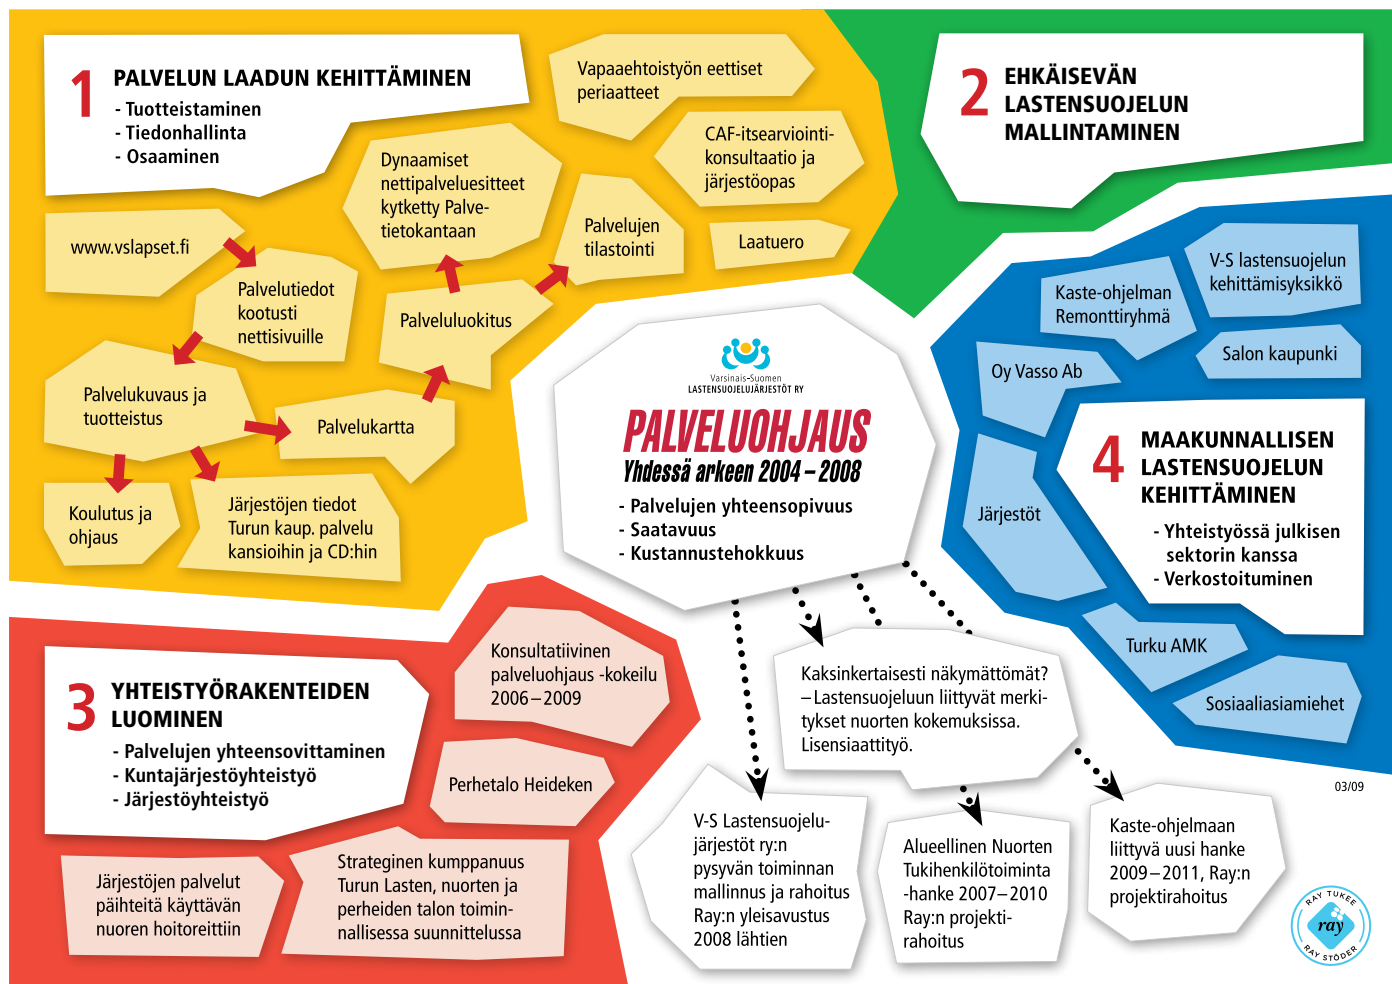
1 PALVELUN LAADUN KEHITTÄMINEN
- Tuotteistaminen
- Tiedonhallinta
- Osaaminen

Vapaaehtoistyön eettiset periaatteet

CAF-itsearviointi-konsultaatio ja järjestöopas

Dynaamiset nettipalveluesitteet kytketty Palvetietokantaan

Palvelujen tilastointi

Laatuero

www.vslapset.fi

Palvelutiedot kootusti nettisivuille

Palveluluokitus

Palvelukuvaus ja tuotteistus

Palvelukartta

Koulutus ja ohjaus

Järjestöjen tiedot Turun kaup. palvelu kansioihin ja CD:hin

2 EHKÄISEVÄN LASTENSUOJELUN MALLINTAMINEN

Kaste-ohjelman Remonttiryhmä

V-S lastensuojelun kehittämisyksikkö

Oy Vasso Ab

Salon kaupunki

Varsinais-Suomen LASTENSUOJELUJÄRJESTÖT RY

PALVELUOHJAUS
Yhdessä arkeen 2004 – 2008
- Palvelujen yhteensopivuus
- Saatavuus
- Kustannustehokkuus

4 MAAKUNNALLISEN LASTENSUOJELUN KEHITTÄMINEN
- Yhteistyössä julkisen sektorin kanssa
- Verkostoituminen

Järjestöt

Turku AMK

Sosiaaliasiamiehet

3 YHTEISTYÖRAKENTEIDEN LUOMINEN
- Palvelujen yhteensovittaminen
- Kuntajärjestöyhteistyö
- Järjestöyhteistyö

Konsultatiivinen palveluohjaus -kokeilu 2006 – 2009

Perhetalo Heideken

Kaksinkertaisesti näkymättömät? – Lastensuojeluun liittyvät merkitykset nuorten kokemuksissa. Lisensiaattityö.

Järjestöjen palvelut päihteitä käyttävän nuoren hoitoreittiin

Strateginen kumppanuus Turun Lasten, nuorten ja perheiden talon toiminnallisessa suunnittelussa

V-S Lastensuojelujärjestöt ry:n pysyvän toiminnan mallinnus ja rahoitus Ray:n yleisavustus 2008 lähtien

Alueellinen Nuorten Tukihenkilötoiminta -hanke 2007 – 2010 Ray:n projektirahoitus

Kaste-ohjelmaan liittyvä uusi hanke 2009 – 2011, Ray:n projektirahoitus

03/09

RAY TUKEE ray RAY STÖDER